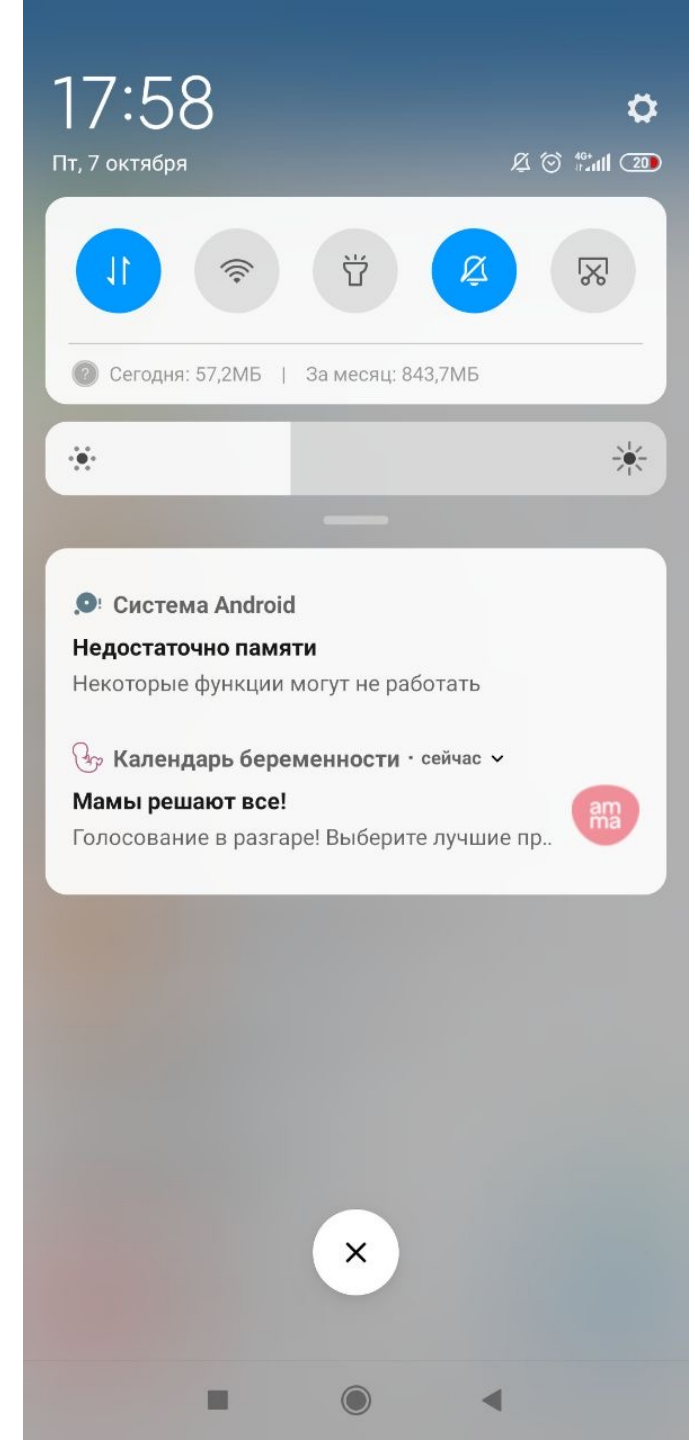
17:58

Пт, 7 октября

4G+ 20

Сегодня: 57,2МБ | За месяц: 843,7МБ

Система Android

Недостаточно памяти

Некоторые функции могут не работать

Календарь беременности · сейчас

Мамы решают все!

Голосование в разгаре! Выберите лучшие пр..

am ma

×